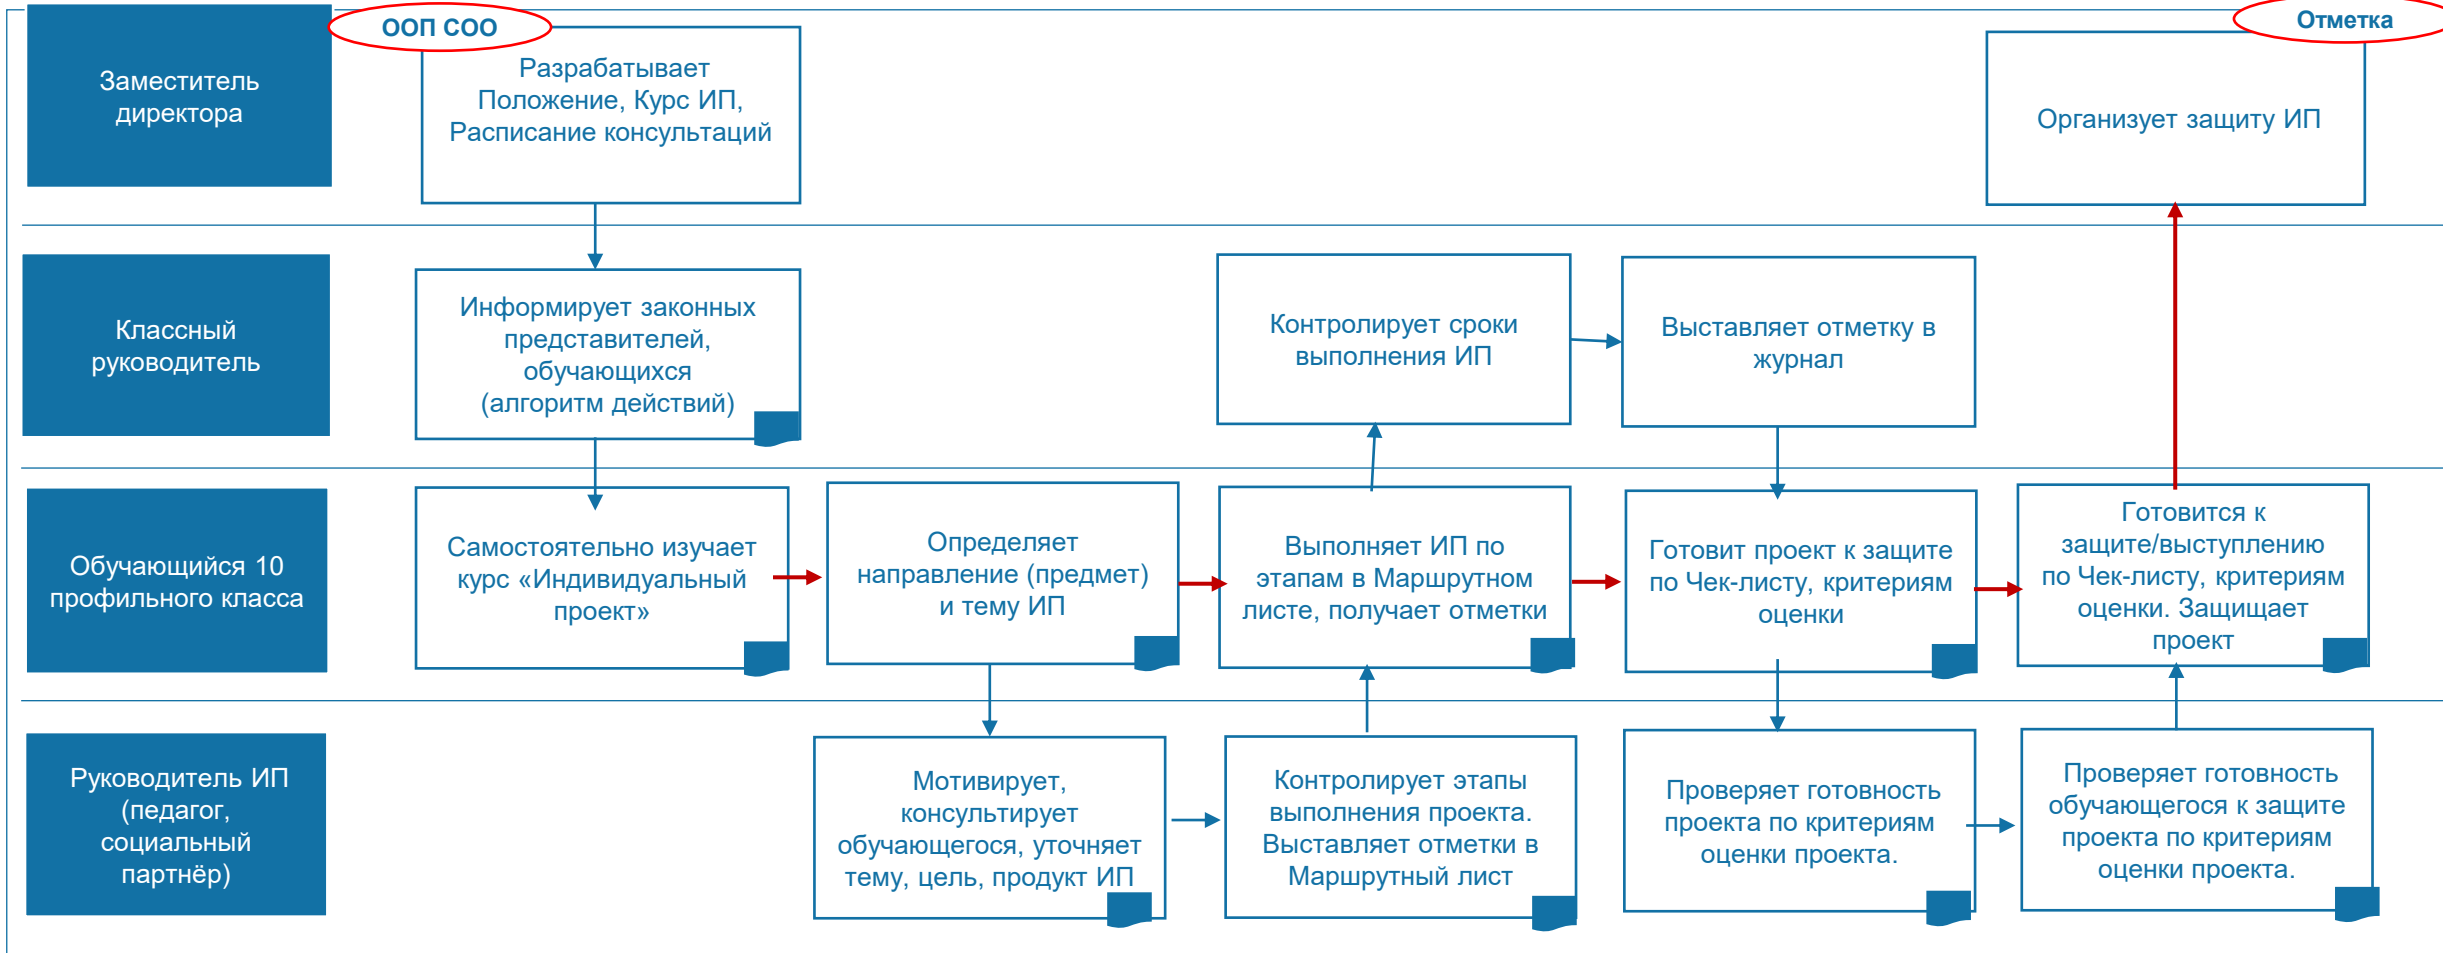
Заместитель директора

ООП СОО

Разрабатывает Положение, Курс ИП, Расписание консультаций

Отметка

Организует защиту ИП

Классный руководитель

Информирует законных представителей, обучающихся (алгоритм действий)

Контролирует сроки выполнения ИП

Выставляет отметку в журнал

Обучающийся 10 профильного класса

Самостоятельно изучает курс «Индивидуальный проект»

Определяет направление (предмет) и тему ИП

Выполняет ИП по этапам в Маршрутном листе, получает отметки

Готовит проект к защите по Чек-листу, критериям оценки

Готовится к защите/выступлению по Чек-листу, критериям оценки. Защищает проект

Руководитель ИП (педагог, социальный партнёр)

Мотивирует, консультирует обучающегося, уточняет тему, цель, продукт ИП

Контролирует этапы выполнения проекта. Выставляет отметки в Маршрутный лист

Проверяет готовность проекта по критериям оценки проекта.

Проверяет готовность обучающегося к защите проекта по критериям оценки проекта.